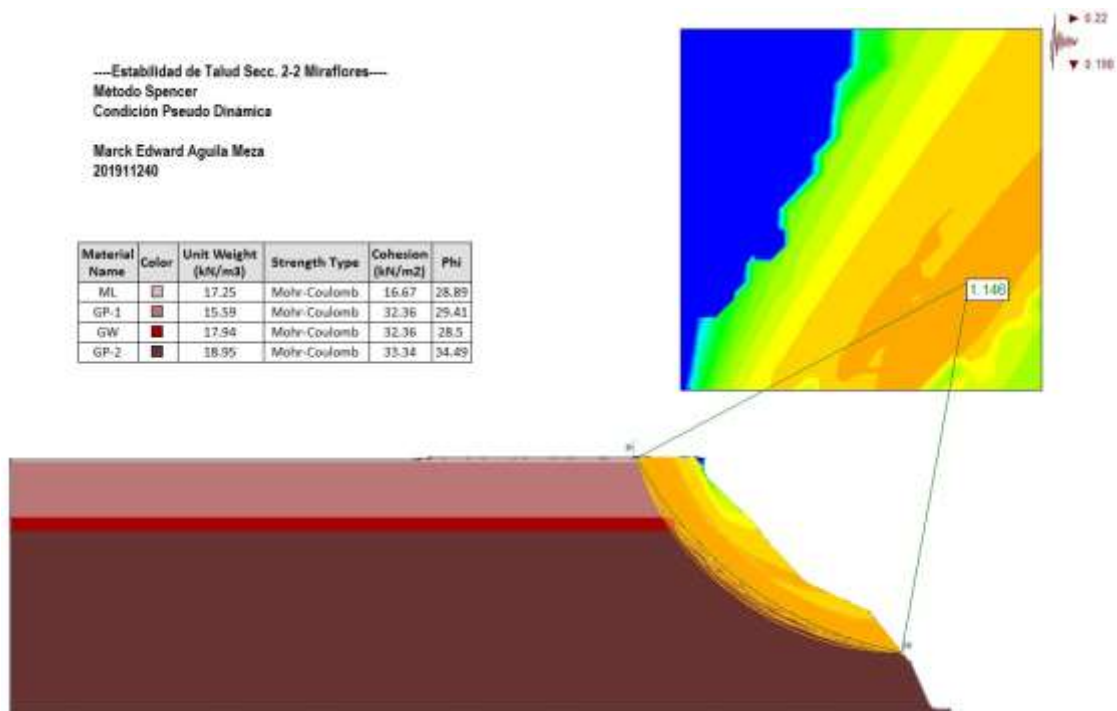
----Estabilidad de Talud Secc. 2-2 Miraflores----
Método Spencer
Condición Pseudo Dinámica

Marck Edward Aguila Meza
201911240

| Material Name | Color | Unit Weight (kN/m3) | Strength Type | Cohesion (kN/m2) | Phi |
|---|---|---|---|---|---|
| ML | | 17.25 | Mohr-Coulomb | 16.67 | 28.89 |
| GP-1 | | 15.59 | Mohr-Coulomb | 32.36 | 29.41 |
| GW | | 17.94 | Mohr-Coulomb | 32.36 | 28.5 |
| GP-2 | | 18.95 | Mohr-Coulomb | 33.34 | 34.49 |

1.146

0.22
0.198